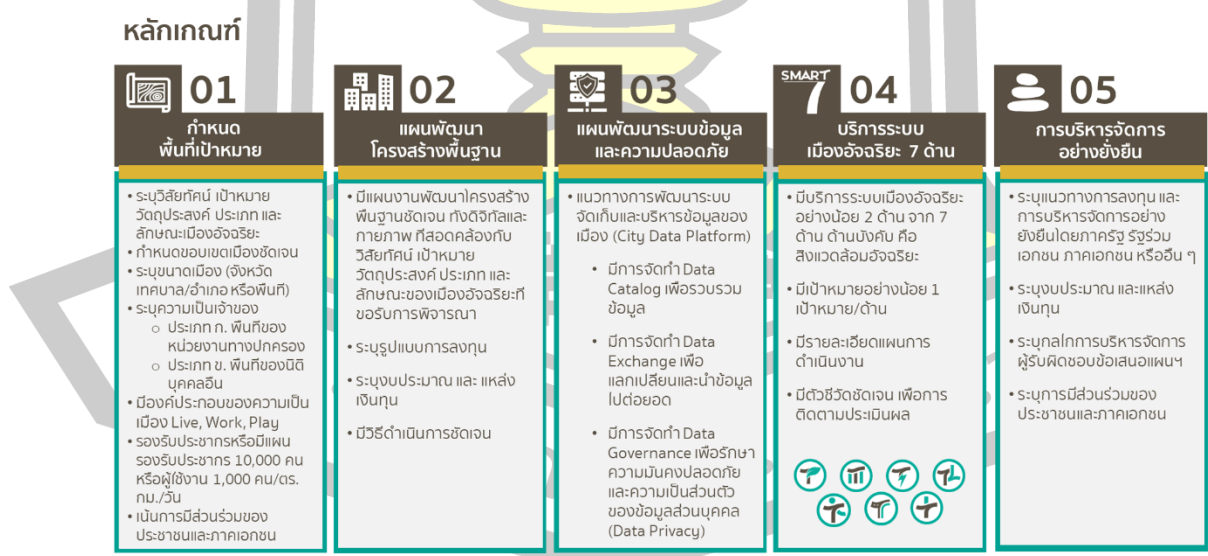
หลักเกณฑ์

01
กำหนดพื้นที่เป้าหมาย

• ระบุวิสัยทัศน์ เป้าหมาย วัตถุประสงค์ ประเภท และลักษณะเมืองอัจฉริยะ
• กำหนดขอบเขตเมืองชัดเจน
• ระบุขนาดเมือง (จังหวัด เทศบาล/อำเภอ หรือพื้นที่)
• ระบุความเป็นเจ้าของ
○ ประเภท ก. พื้นที่ของหน่วยงานทางปกครอง
○ ประเภท ข. พื้นที่ของนิติบุคคลอื่น
• มีองค์ประกอบของความเป็นเมือง Live, Work, Play
• รองรับประชากรหรือมีแผนรองรับประชากร 10,000 คน หรือผู้ใช้งาน 1,000 คน/ตร.กม./วัน
• เน้นการมีส่วนร่วมของประชาชนและภาคเอกชน

02
แผนพัฒนาโครงสร้างพื้นฐาน

• มีแผนงานพัฒนาโครงสร้างพื้นฐานชัดเจน ทั้งดิจิทัลและกายภาพ ที่สอดคล้องกับวิสัยทัศน์ เป้าหมาย วัตถุประสงค์ ประเภท และลักษณะของเมืองอัจฉริยะที่ขอรับการพิจารณา
• ระบุรูปแบบการลงทุน
• ระบุงบประมาณ และ แหล่งเงินทุน
• มีวิธีดำเนินการชัดเจน

03
แผนพัฒนาระบบข้อมูลและความปลอดภัย

• แนวทางการพัฒนาระบบจัดเก็บและบริหารข้อมูลของเมือง (City Data Platform)
• มีการจัดทำ Data Catalog เพื่อรวบรวมข้อมูล
• มีการจัดทำ Data Exchange เพื่อแลกเปลี่ยนและนำข้อมูลไปต่อยอด
• มีการจัดทำ Data Governance เพื่อรักษาความมั่นคงปลอดภัยและความเป็นส่วนตัวของข้อมูลส่วนบุคคล (Data Privacy)

SMART 7
04
บริการระบบเมืองอัจฉริยะ 7 ด้าน

• มีบริการระบบเมืองอัจฉริยะอย่างน้อย 2 ด้าน จาก 7 ด้าน ด้านบังคับ คือ สิ่งแวดล้อมอัจฉริยะ
• มีเป้าหมายอย่างน้อย 1 เป้าหมาย/ด้าน
• มีรายละเอียดแผนการดำเนินงาน
• มีตัวชี้วัดชัดเจน เพื่อการติดตามประเมินผล

05
การบริหารจัดการอย่างยั่งยืน

• ระบุแนวทางการลงทุน และการบริหารจัดการอย่างยั่งยืนโดยภาครัฐ รัฐร่วมเอกชน ภาคเอกชน หรืออื่น ๆ
• ระบุงบประมาณ และแหล่งเงินทุน
• ระบุกลไกการบริหารจัดการ ผู้รับผิดชอบข้อเสนอแผนฯ
• ระบุการมีส่วนร่วมของประชาชนและภาคเอกชน